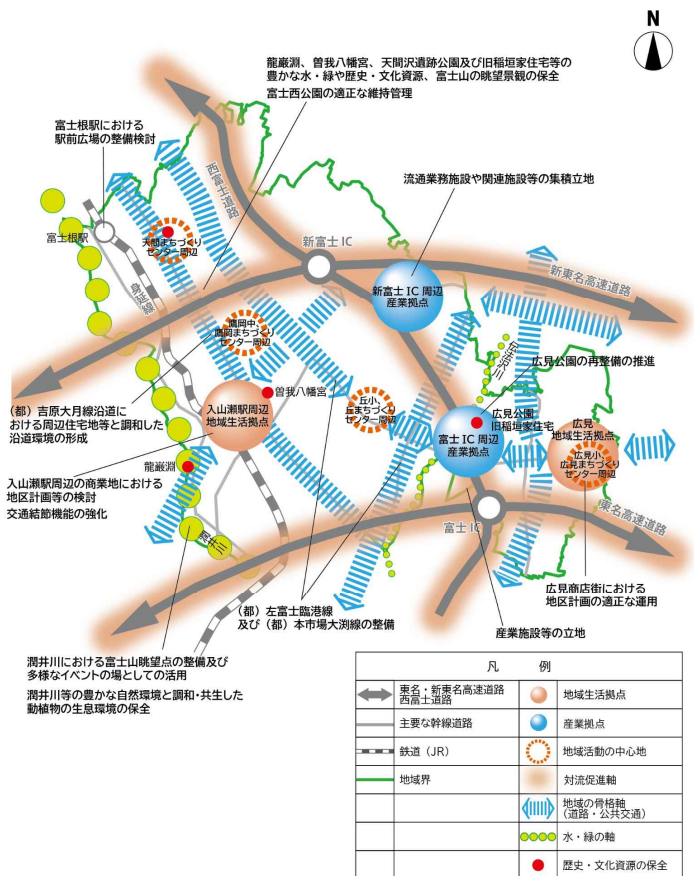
N

龍巌淵、曽我八幡宮、天間沢遺跡公園及び旧稲垣家住宅等の豊かな水・緑や歴史・文化資源、富士山の眺望景観の保全

富士西公園の適正な維持管理

富士根駅における駅前広場の整備検討

西富士道路

流通業務施設や関連施設等の集積立地

富士根駅

天間まちづくりセンター周辺

新富士 IC

新東名高速道路

身延線

鷹岡中・鷹岡まちづくりセンター周辺

新富士 IC 周辺産業拠点

広見公園の再整備の推進

(都) 吉原大月線沿道における周辺住宅地等と調和した沿道環境の形成

曽我八幡宮

入山瀬駅周辺地域生活拠点

丘小・丘まちづくりセンター周辺

広見公園
旧稲垣家住宅

富士 IC 周辺産業拠点

広見地域生活拠点

広見小・広見まちづくりセンター周辺

入山瀬駅周辺の商業地における地区計画等の検討

交通結節機能の強化

龍巌淵

潤井川

富士 IC

東名高速道路

広見商店街における地区計画の適正な運用

(都) 左富士臨港線及び (都) 本市場大渕線の整備

産業施設等の立地

潤井川における富士山眺望点の整備及び多様なイベントの場としての活用

潤井川等の豊かな自然環境と調和・共生した動植物の生息環境の保全

| 凡 | 例 |
|---|---|
| 東名・新東名高速道路 西富士道路 | 地域生活拠点 |
| 主要な幹線道路 | 産業拠点 |
| 鉄道 (JR) | 地域活動の中心地 |
| 地域界 | 対流促進軸 |
| | 地域の骨格軸 (道路・公共交通) |
| | 水・緑の軸 |
| | 歴史・文化資源の保全 |